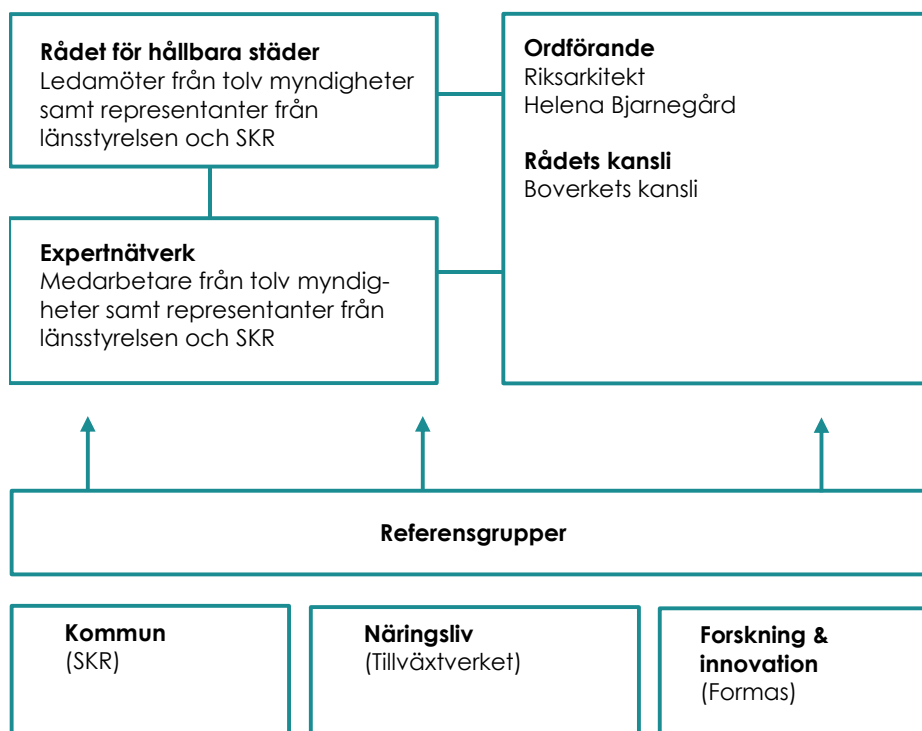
**Rådet för hållbara städer**
Ledamöter från tolv myndigheter samt representanter från länsstyrelsen och SKR

**Ordförande**
Riksarkitekt
Helena Bjarnegård

**Rådets kansli**
Boverkets kansli

**Expertnätverk**
Medarbetare från tolv myndigheter samt representanter från länsstyrelsen och SKR

**Referensgrupper**

**Kommun**
(SKR)

**Näringsliv**
(Tillväxtverket)

**Forskning & innovation**
(Formas)